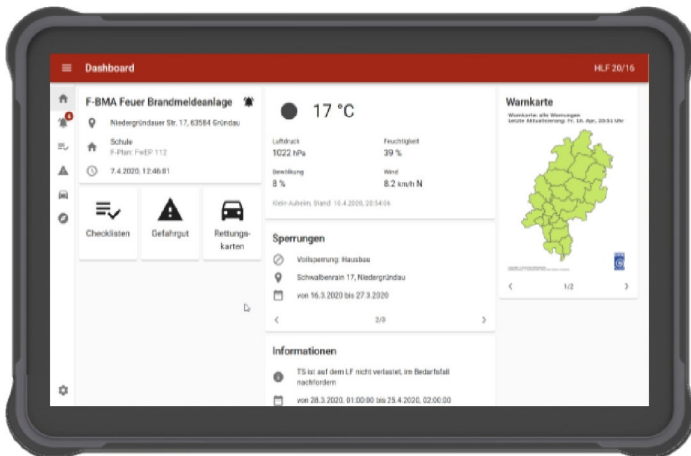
Dashboard

HLF 20/16

F-BMA Feuer Brandmeldeanlage

Niedergründauer Str. 17, 63584 Gründau

Schule
F-Plan: FeEP 112

7.4.2020, 12:46:01

Checklisten

Gefahrgut

Rettungskarten

17 °C

Luftdruck
1022 hPa

Feuchtigkeit
39 %

Bewölkung
8 %

Wind
8.2 km/h N

Klein-Auheim, Stand: 10.4.2020, 20:54:06

Sperrungen

Vollsperrung: Hausbau

Schwalbenrain 17, Niedergründau

von 16.3.2020 bis 27.3.2020

3/3

Informationen

TS ist auf dem LF nicht verlastet, im Bedarfsfall nachfordern

von 28.3.2020, 01:00:00 bis 25.4.2020, 02:00:00

Warnkarte

Warnkarte: alle Warnungen
Letzte Aktualisierung: Fr, 10. Apr, 20:51 Uhr

1/2